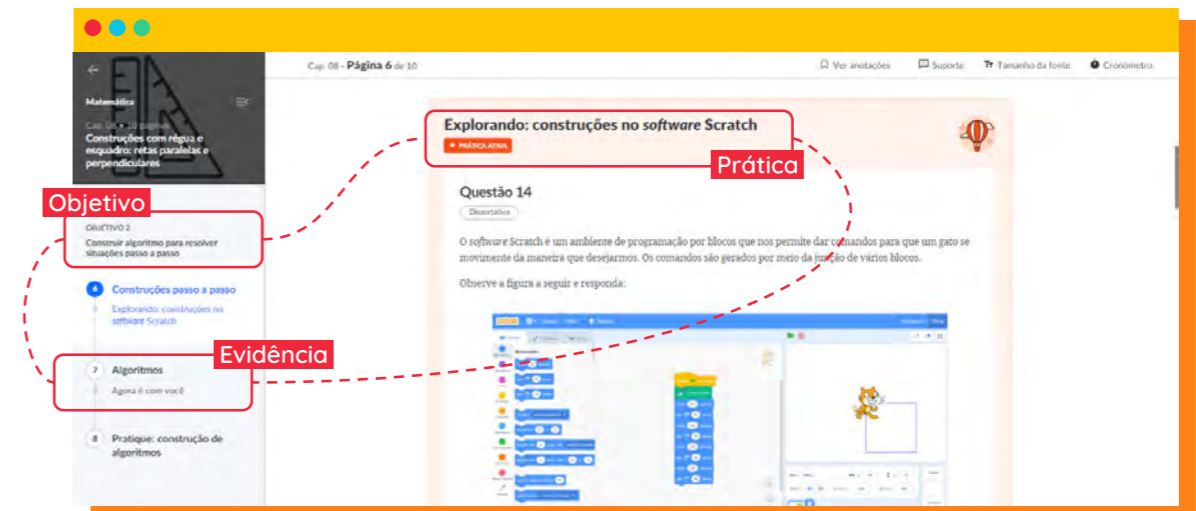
Matemática

Cap. 08 • 10 páginas

Construções com régua e esquadro: retas paralelas e perpendiculares

Objetivo

OBJETIVO 2

Construir algoritmo para resolver situações passo a passo

6 Construções passo a passo

Explorando: construções no software Scratch

Evidência

7 Algoritmos

Agora é com você

8 Pratique: construção de algoritmos

Cap. 08 - Página 6 de 10

Ver anotações

Suporte

Tamanho da fonte

Cronômetro

Explorando: construções no *software* Scratch

PRÁTICA ATIVA

Prática

Questão 14

Dissertativa

O *software* Scratch é um ambiente de programação por blocos que nos permite dar comandos para que um gato se movimente da maneira que desejarmos. Os comandos são gerados por meio da junção de vários blocos.

Observe a figura a seguir e responda: